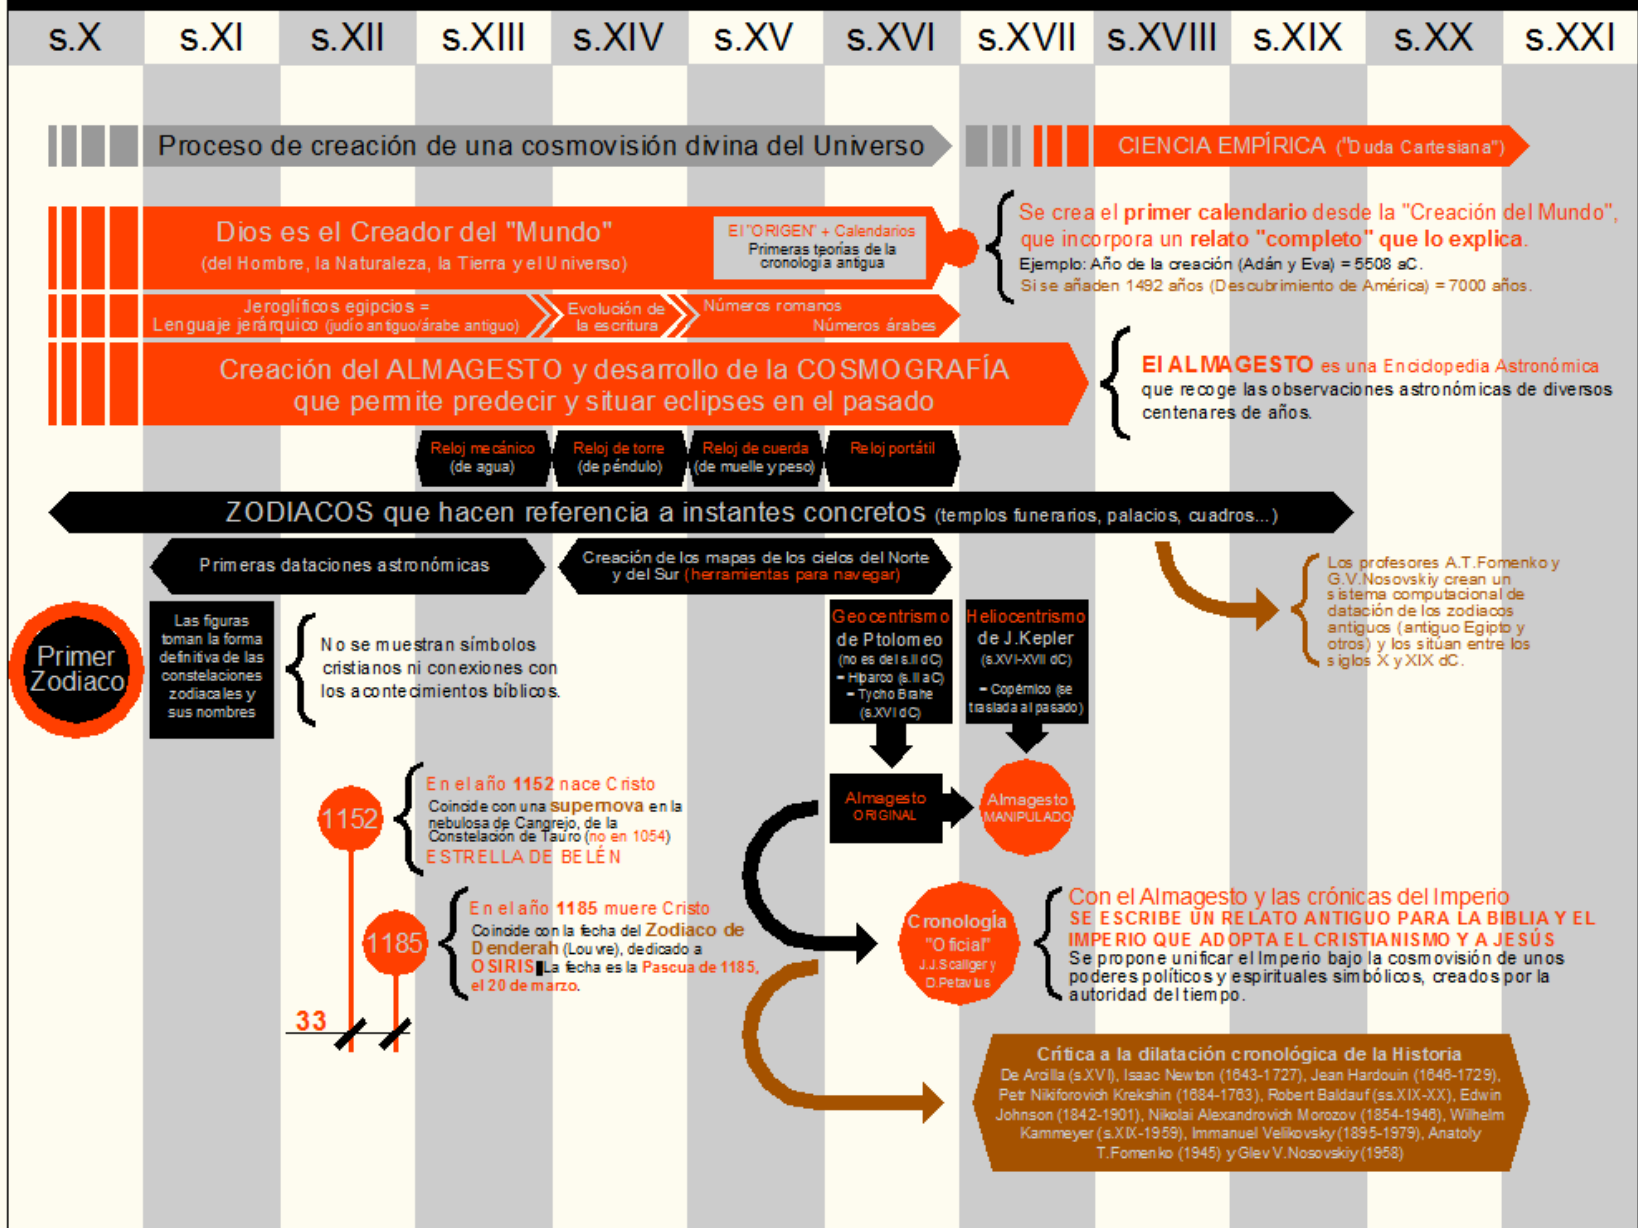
s.X s.XI s.XII s.XIII s.XIV s.XV s.XVI s.XVII s.XVIII s.XIX s.XX s.XXI

Proceso de creación de una cosmovisión divina del Universo

CIENCIA EMPÍRICA ("Duda Cartesiana")

Dios es el Creador del "Mundo"
(del Hombre, la Naturaleza, la Tierra y el Universo)

El "ORIGEN" + Calendarios
Primeras teorías de la cronología antigua

Se crea el primer calendario desde la "Creación del Mundo", que incorpora un relato "completo" que lo explica.
Ejemplo: Año de la creación (Adán y Eva) = 5508 aC.
Si se añaden 1492 años (Descubrimiento de América) = 7000 años.

Jeroglíficos egipcios =
Lenguaje jerárquico (judío antiguo/árabe antiguo)

Evolución de la escritura

Números romanos
Números árabes

Creación del ALMAGESTO y desarrollo de la COSMOGRAFÍA que permite predecir y situar eclipses en el pasado

El ALMAGESTO es una Enciclopedia Astronómica que recoge las observaciones astronómicas de diversos centenares de años.

Reloj mecánico (de agua)
Reloj de torre (de péndulo)
Reloj de cuerda (de muelle y peso)
Reloj portátil

ZODIACOS que hacen referencia a instantes concretos (templos funerarios, palacios, cuadros...)

Primeras dataciones astronómicas

Creación de los mapas de los cielos del Norte y del Sur (herramientas para navegar)

Los profesores A.T.Fomenko y G.V.Nosovskiy crean un sistema computacional de datación de los zodiacos antiguos (antiguo Egipto y otros) y los sitúan entre los siglos X y XIX dC.

Primer Zodiaco

Las figuras toman la forma definitiva de las constelaciones zodiacales y sus nombres

No se muestran símbolos cristianos ni conexiones con los acontecimientos bíblicos.

Geocentrismo de Ptolomeo
(no es del s.II dC)
- Hiparco (s.II aC)
- Tycho Brahe (s.XVI dC)

Heliocentrismo de J.Kepler
(s.XVI-XVII dC)
- Copérnico (se traslada al pasado)

Almagesto ORIGINAL

Almagesto MANIPULADO

1152

En el año 1152 nace Cristo
Coincide con una supernova en la nebulosa de Cangrejo, de la Constelación de Tauro (no en 1054)
ESTRELLA DE BELÉN

1185

En el año 1185 muere Cristo
Coincide con la fecha del Zodiaco de Denderah (Louvre), dedicado a OSIRIS. La fecha es la Pascua de 1185, el 20 de marzo.

33

Cronología "Oficial"
J.J.Scaliger y D.Petavius

Con el Almagesto y las crónicas del Imperio
SE ESCRIBE UN RELATO ANTIGUO PARA LA BIBLIA Y EL IMPERIO QUE ADOPTA EL CRISTIANISMO Y A JESÚS
Se propone unificar el Imperio bajo la cosmovisión de unos poderes políticos y espirituales simbólicos, creados por la autoridad del tiempo.

Crítica a la dilatación cronológica de la Historia
De Arcilla (s.XVI), Isaac Newton (1643-1727), Jean Hardouin (1646-1729), Petr Nikiforovich Krekshin (1684-1763), Robert Baldauf (ss.XIX-XX), Edwin Johnson (1842-1901), Nikolai Alexandrovich Morozov (1854-1946), Wilhelm Kammeyer (s.XIX-1959), Immanuel Velikovsky (1895-1979), Anatoly T.Fomenko (1945) y Glev V.Nosovskiy (1958)